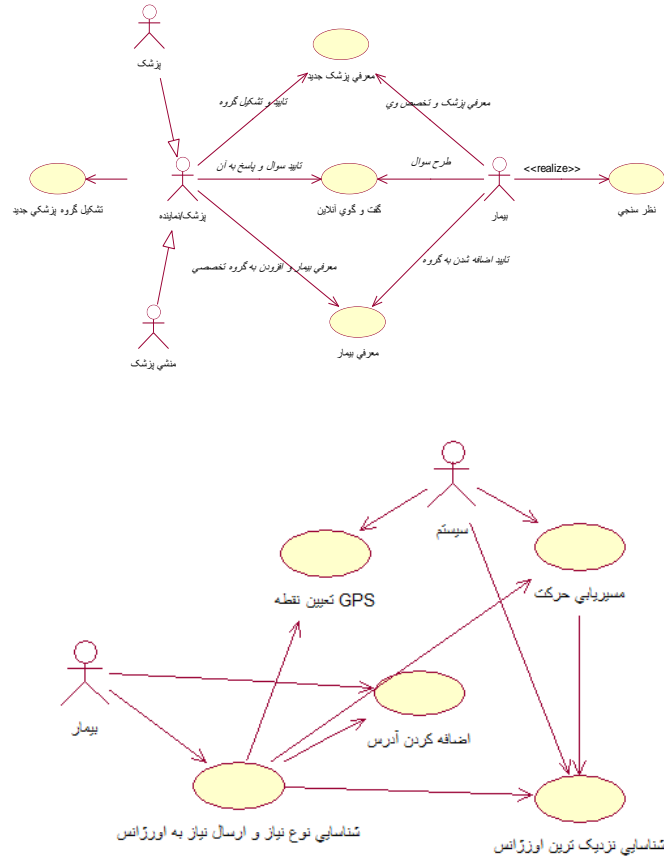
پزشک

معرفي پزشک جديد

تاييد و تشکيل گروه

معرفي پزشک و تخصص وي

تشکيل گروه پزشکي جديد

پزشک/نماينده

تاييد سوال و پاسخ به آن

گفت و گوي آنلاين

طرح سوال

بيمار

<<realize>>

نظر سنجي

معرفي بيمار و افزودن به گروه تخصصي

تاييد اضافه شدن به گروه

منشي پزشک

معرفي بيمار

سيستم

GPS تعيين نقطه

مسيريابي حرکت

بيمار

اضافه کردن آدرس

شناسايي نوع نياز و ارسال نياز به اورژانس

شناسايي نزديک ترين اورژانس